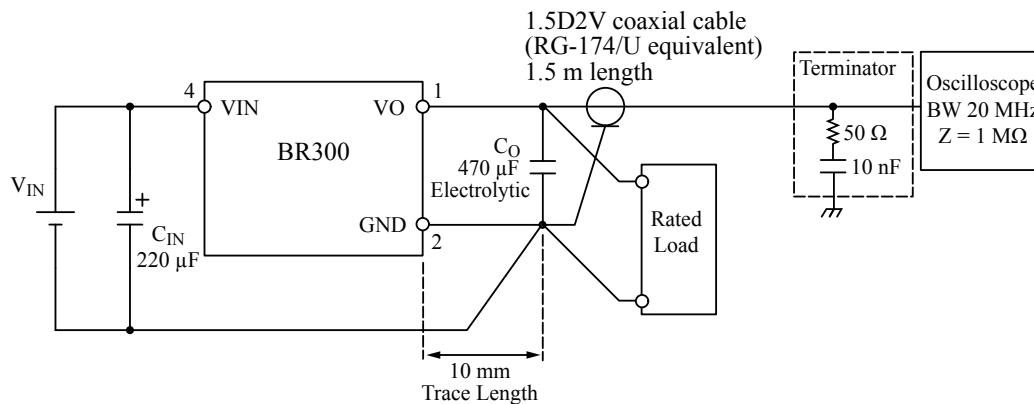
1.5D2V coaxial cable
(RG-174/U equivalent)
1.5 m length

Terminator

Oscilloscope
BW 20 MHz
Z = 1 MΩ

4
VIN
VO
1

BR300

$C_O$
470 µF
Electrolytic

50 Ω
10 nF

$V_{IN}$

+
$C_{IN}$
220 µF

GND
2

Rated
Load

10 mm
Trace Length